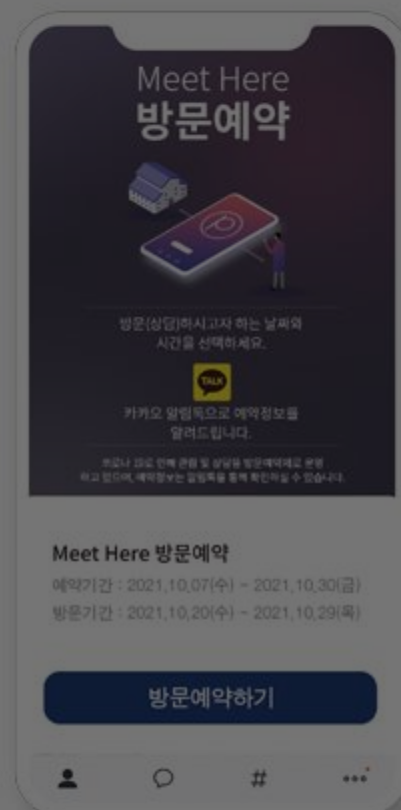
Meet Here
방문예약

방문(상담)하시고자 하는 날짜와
시간을 선택하세요.

TALK

카카오 알림톡으로 예약정보를
알려드립니다.

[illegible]

Meet Here 방문예약

예약기간 : 2021.10.07(수) ~ 2021.10.30(금)

방문기간 : 2021.10.20(수) ~ 2021.10.29(목)

방문예약하기

#

...